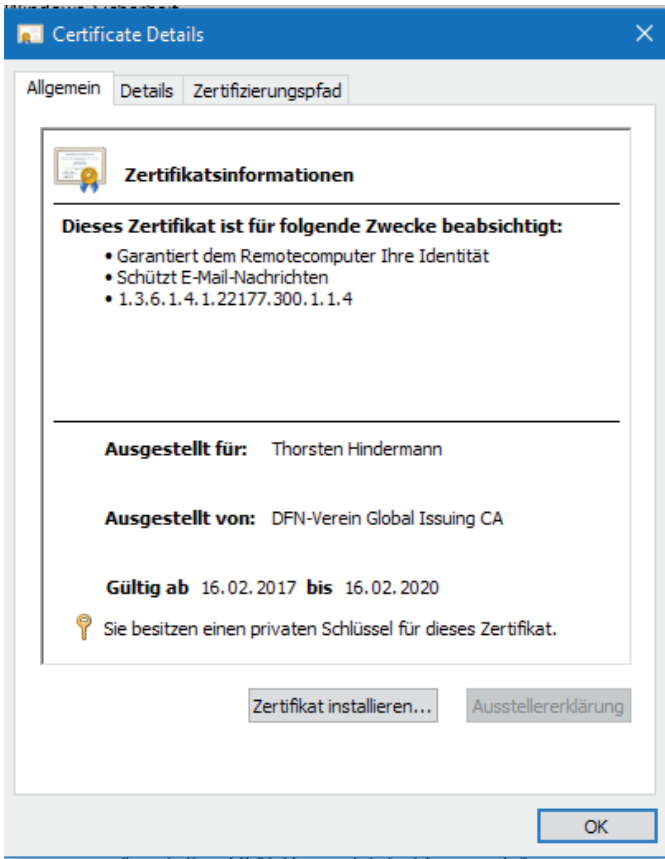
Certificate Details

Allgemein Details Zertifizierungspfad

Zertifikatsinformationen

Dieses Zertifikat ist für folgende Zwecke beabsichtigt:
• Garantiert dem Remotecomputer Ihre Identität
• Schützt E-Mail-Nachrichten
• 1.3.6.1.4.1.22177.300.1.1.4

Ausgestellt für: Thorsten Hindermann

Ausgestellt von: DFN-Verein Global Issuing CA

Gültig ab 16.02.2017 bis 16.02.2020

Sie besitzen einen privaten Schlüssel für dieses Zertifikat.

Zertifikat installieren... Ausstellererklärung

OK